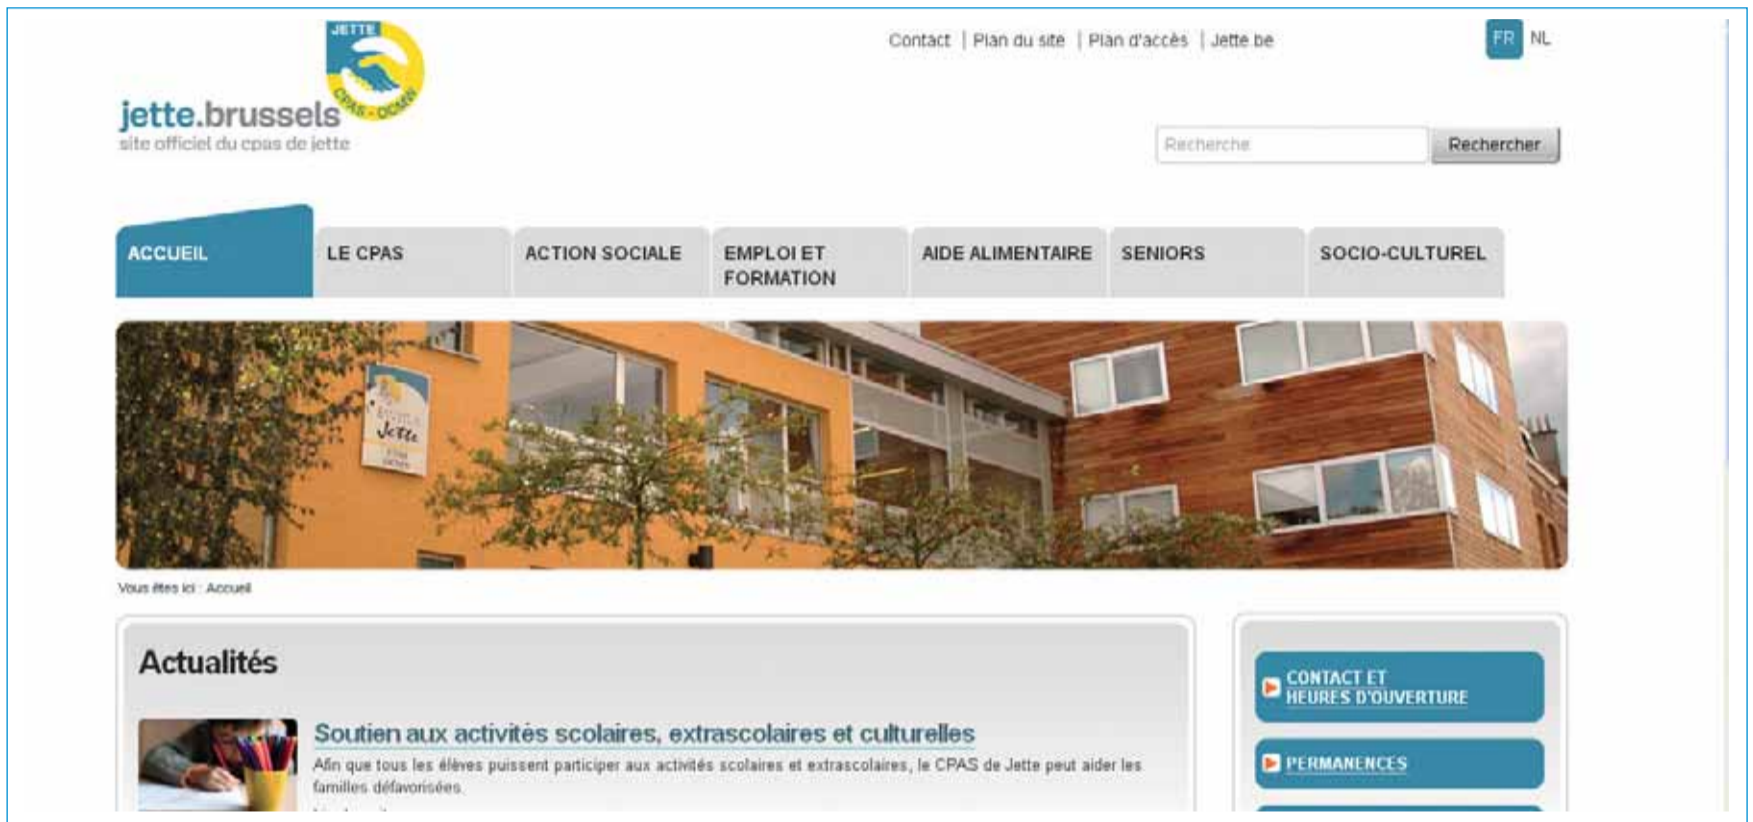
JETTE
CPAS - OCMW

jette.brussels
site officiel du cpas de jette

Contact | Plan du site | Plan d'accès | Jette.be

FR NL

Recherche
Rechercher

ACCUEIL
LE CPAS
ACTION SOCIALE
EMPLOI ET FORMATION
AIDE ALIMENTAIRE
SENIORS
SOCIO-CULTUREL

Jette

Vous êtes ici : Accueil

Actualités

Soutien aux activités scolaires, extrascolaires et culturelles

Afin que tous les élèves puissent participer aux activités scolaires et extrascolaires, le CPAS de Jette peut aider les familles défavorisées.

CONTACT ET HEURES D'OUVERTURE

PERMANENCES